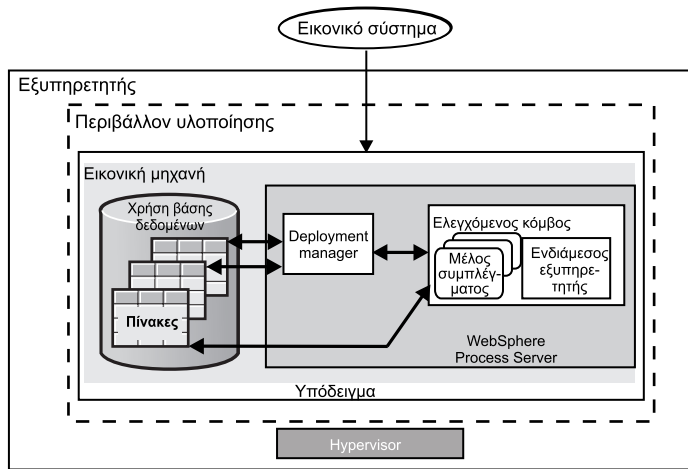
Εικονικό σύστημα

Εξυπηρετητής

Περιβάλλον υλοποίησης

Εικονική μηχανή

Χρήση βάσης δεδομένων

Πίνακες

Deployment manager

Ελεγχόμενος κόμβος

Μέλος συμπλέγματος

Ενδιάμεσος εξυπηρετητής

WebSphere Process Server

Υπόδειγμα

Hypervisor